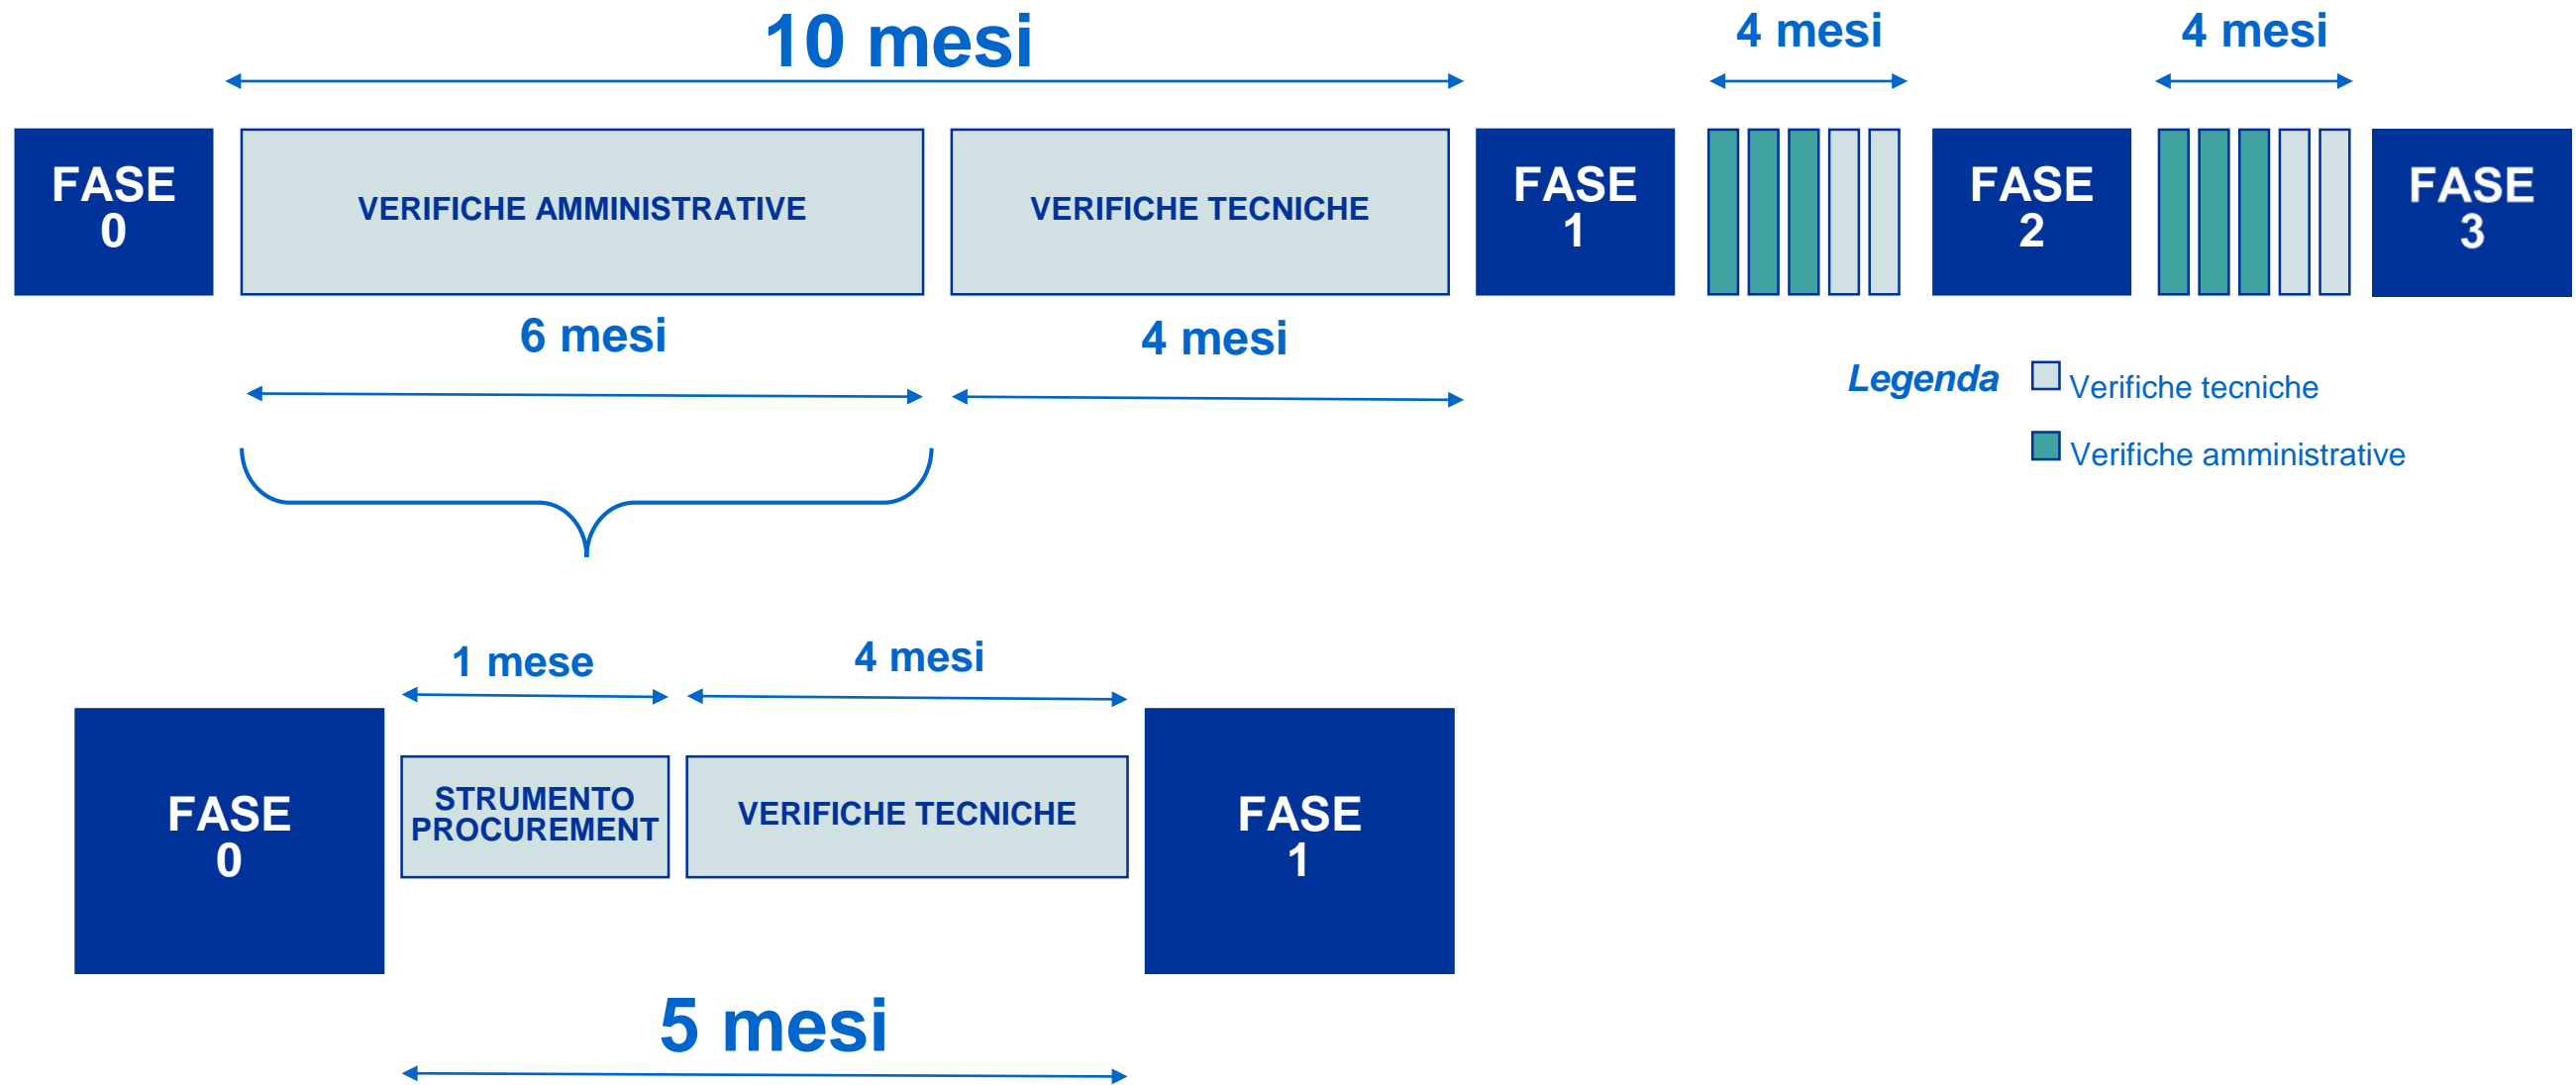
10 mesi

4 mesi

4 mesi

FASE 0

VERIFICHE AMMINISTRATIVE

VERIFICHE TECNICHE

FASE 1

FASE 2

FASE 3

6 mesi

4 mesi

Legenda

Verifiche tecniche

Verifiche amministrative

1 mese

4 mesi

FASE 0

STRUMENTO PROCUREMENT

VERIFICHE TECNICHE

FASE 1

5 mesi